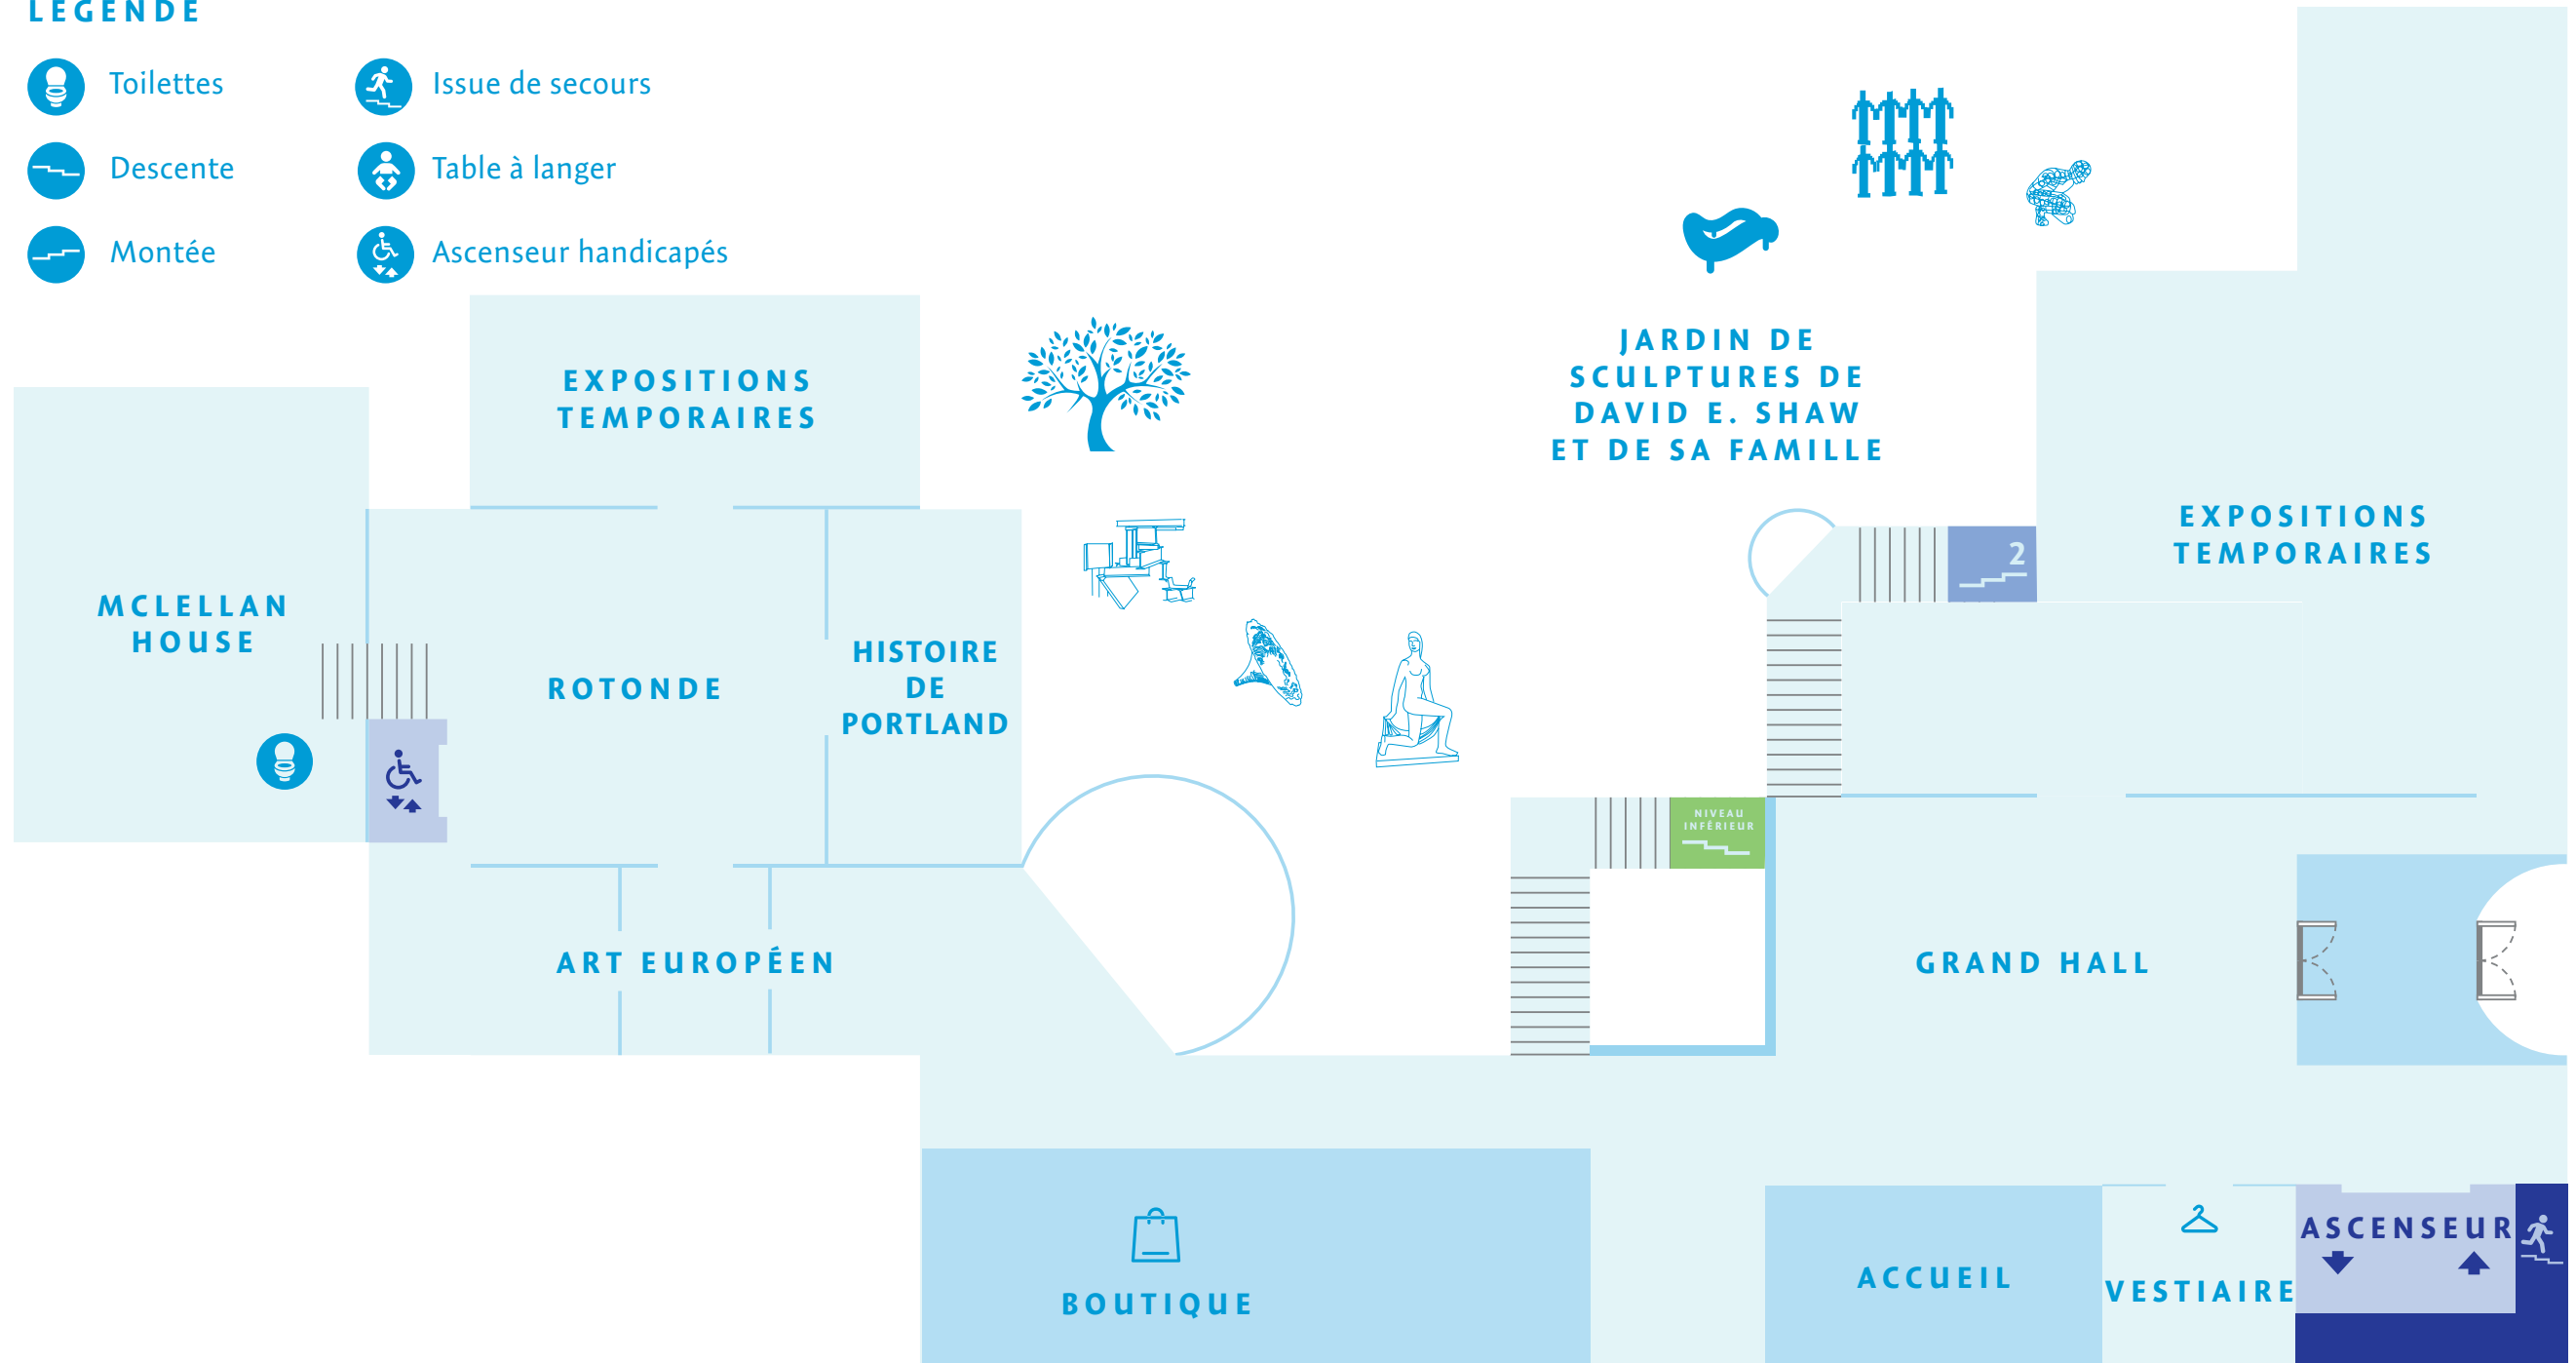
LÉGENDE

Toilettes
Descente
Montée

Issue de secours
Table à langer
Ascenseur handicapés

EXPOSITIONS TEMPORAIRES

JARDIN DE SCULPTURES DE DAVID E. SHAW ET DE SA FAMILLE

2

EXPOSITIONS TEMPORAIRES

MCLELLAN HOUSE

ROTONDE

HISTOIRE DE PORTLAND

NIVEAU INFÉRIEUR

ART EUROPÉEN

GRAND HALL

BOUTIQUE

ACCUEIL

VESTIAIRE

ASCENSEUR